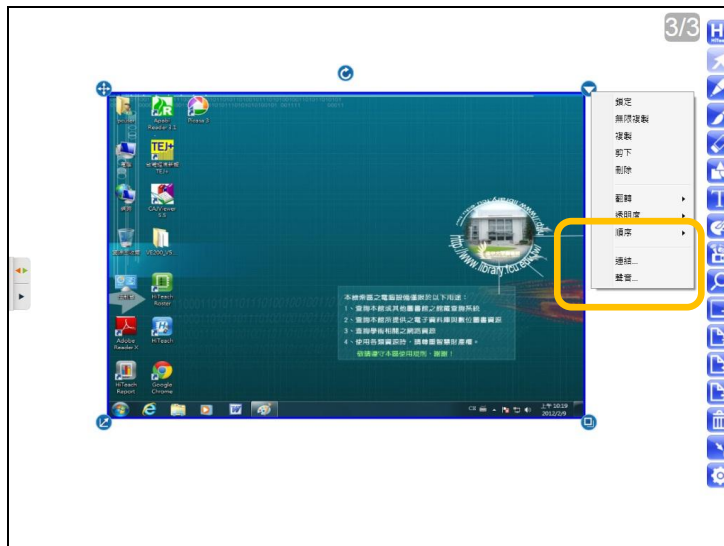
3/3

鎖定
無限複製
複製
剪下
刪除

翻轉
透明度
順序

連結...
聲音...

Apabi Reader 3.1
Picasa 3
TEJ+
CAJViewer 5.5
VE200_VS...
HiTeach Router
Adobe Reader X
HiTeach
HiTeach Report
Google Chrome

http://www.library.tcu.edu.tw

本館所有之電腦設備僅限於以下用途：
1、查詢本館或其他圖書館之館藏查詢系統
2、查詢本館所提供之電子資料庫與數位圖書資源
3、查詢學術相關之網路資源
4、使用各類資源軟體，請尊重智慧財產權。
敬請遵守本館使用規則，謝謝！

上午 10:19
2012/2/9